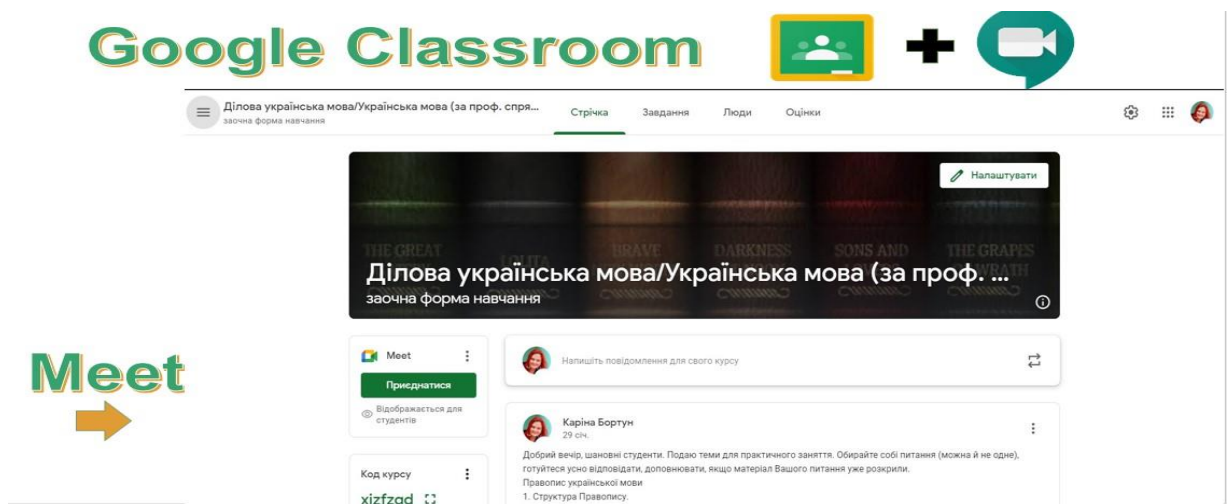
Google Classroom

Ділова українська мова/Українська мова (за проф. спря...
заочна форма навчання

Стрічка Завдання Люди Оцінки

Налаштувати

THE GREAT LOLITA BRAVE DARKNESS SONS AND THE GRAPES WRATH

Ділова українська мова/Українська мова (за проф. ...
заочна форма навчання

Meet

Meet
Приєднатися
Відображається для студентів

Напишіть повідомлення для свого курсу

Каріна Бортун
29 січ.

Добрий вечір, шановні студенти. Подаю теми для практичного заняття. Обирайте собі питання (можна й не одне), готуйтеся усно відповідати, доповнювати, якщо матеріал Вашого питання уже розкрили.
Правопис української мови
1. Структура Правопису.

Код курсу
xizfzad